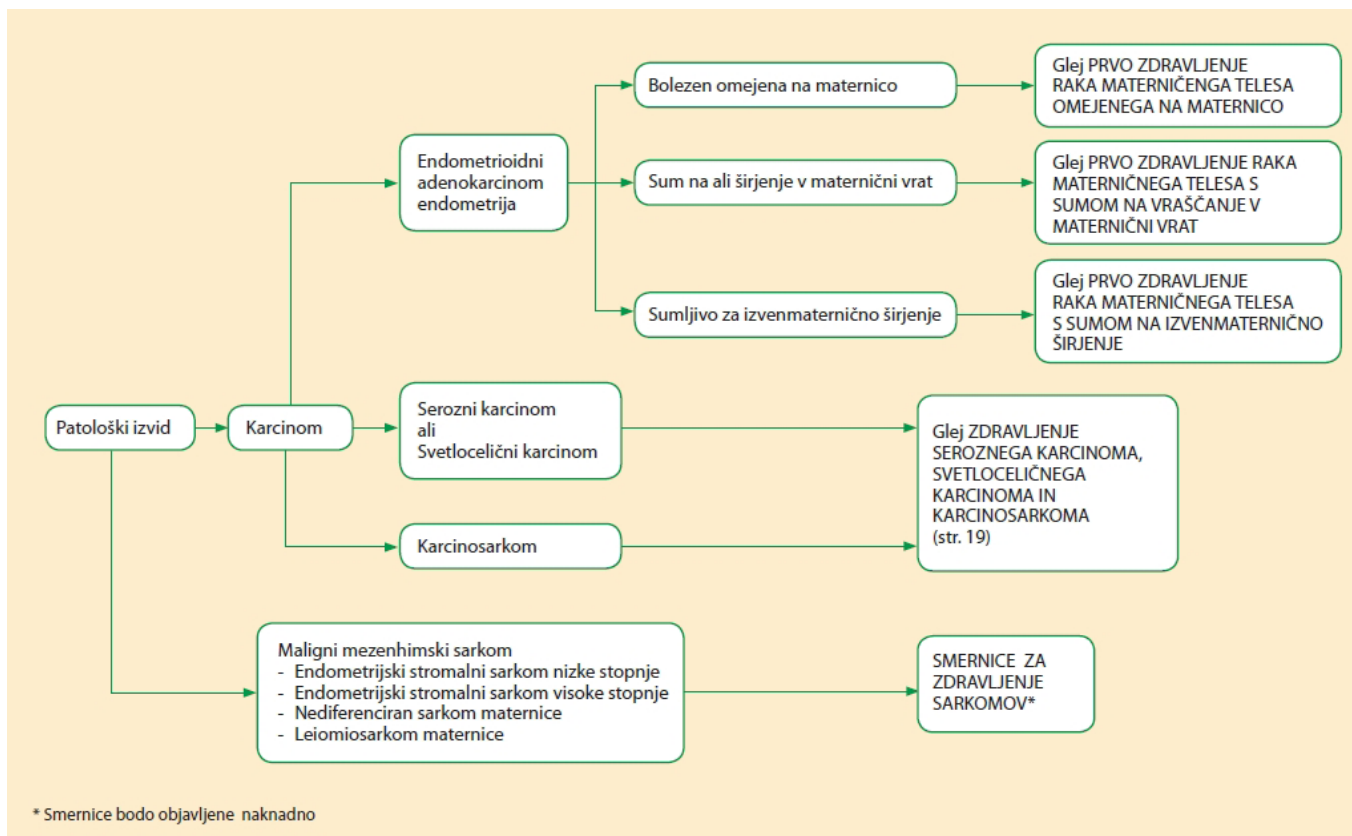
Patološki izvid

Karcinom

Endometrioidni adenokarcinom endometrija

Bolezen omejena na maternico

Glej PRVO ZDRAVLJENJE RAKA MATERNIČENGA TELESA OMEJENEGA NA MATERNICO

Sum na ali širjenje v maternični vrat

Glej PRVO ZDRAVLJENJE RAKA MATERNIČNEGA TELESA S SUMOM NA VRAŠČANJE V MATERNIČNI VRAT

Sumljivo za izvenmaternično širjenje

Glej PRVO ZDRAVLJENJE RAKA MATERNIČNEGA TELESA S SUMOM NA IZVENMATERNIČNO ŠIRJENJE

Serozni karcinom ali Svetlocelični karcinom

Karcinosarkom

Glej ZDRAVLJENJE SEROZNEGA KARCINOMA, SVETLOCELIČNEGA KARCINOMA IN KARCINOSARKOMA (str. 19)

Maligni mezenhimski sarkom
- Endometrijski stromalni sarkom nizke stopnje
- Endometrijski stromalni sarkom visoke stopnje
- Nediferenciran sarkom maternice
- Leiomiosarkom maternice

SMERNICE ZA ZDRAVLJENJE SARKOMOV*

* Smernice bodo objavljene naknadno